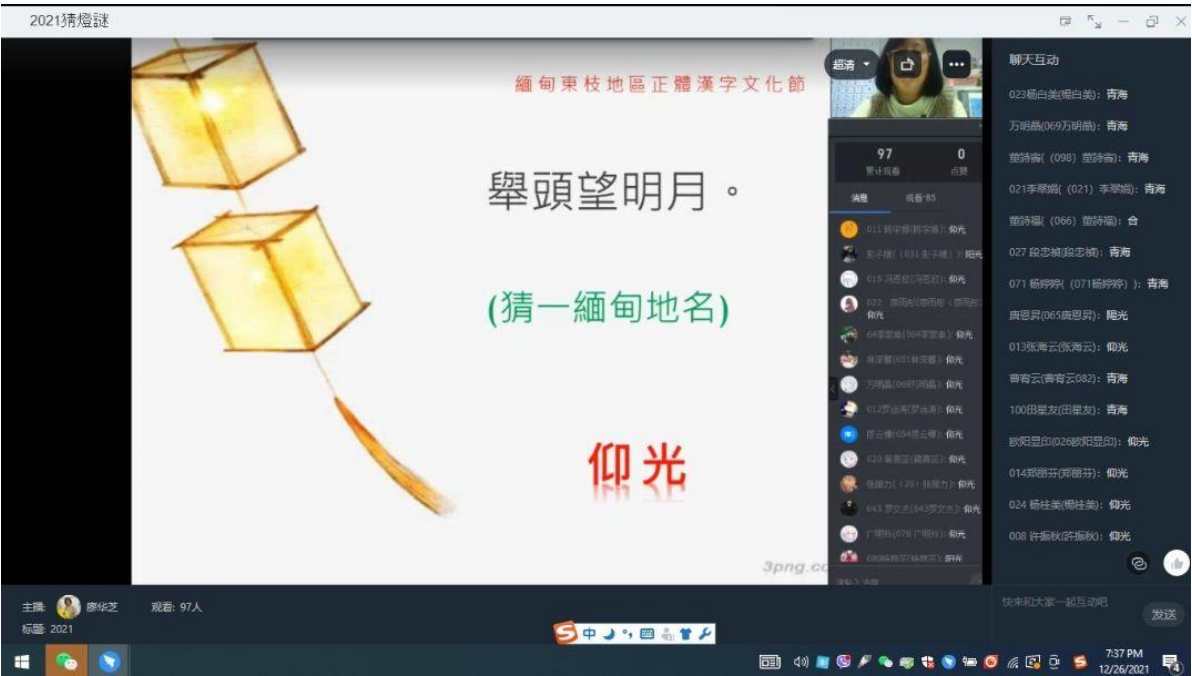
2021猜燈謎

緬甸東枝地區正體漢字文化節

舉頭望明月。

(猜一緬甸地名)

仰光

3png.co

超清

97 累计观看
0 点赞

消息 观看·85

011 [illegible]: 仰光
彭子微(031彭子微): 阳光
013 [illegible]: 仰光
022 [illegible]: 仰光
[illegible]: 仰光
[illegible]: 仰光
万明晶(069万明晶): 仰光
012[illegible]: 仰光
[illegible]: 仰光
020 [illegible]: 仰光
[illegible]: 仰光
043 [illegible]: 仰光
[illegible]: 仰光
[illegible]

聊天互动

023杨白美(杨白美): 青海
万明晶(069万明晶): 青海
童詩宙( (098) 童詩宙): 青海
021李翠娟( (021) 李翠娟): 青海
童詩福( (066) 童詩福): 合
027 段忠楨(段忠楨): 青海
071 杨婷婷( (071杨婷婷) ): 青海
唐恩昇(065唐恩昇): 陽光
013张海云(张海云): 仰光
曹宥云(曹宥云082): 青海
100田星友(田星友): 青海
欧阳昱印(026欧阳昱印): 仰光
014郑丽芬(郑丽芬): 仰光
024 杨桂美(杨桂美): 仰光
008 许振秋(许振秋): 仰光

快来和大家一起互动吧
发送

主播: 廖华芝
观看: 97人
标题: 2021

中

7:37 PM
12/26/2021